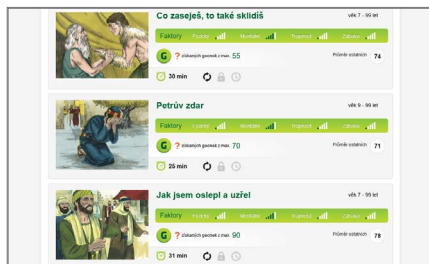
Co zaseješ, to také sklidíš

věk 7 - 99 let

Faktory Fyzický Mentální Duchovní Zábava

G ? získaných gacoeků z max. 55

Průměr ostatních 74

30 min

Petrův zdar

věk 9 - 99 let

Faktory Fyzický Mentální Duchovní Zábava

G ? získaných gacoeků z max. 70

Průměr ostatních 71

25 min

Jak jsem oslepl a uzřel

věk 7 - 99 let

Faktory Fyzický Mentální Duchovní Zábava

G ? získaných gacoeků z max. 90

Průměr ostatních 78

31 min